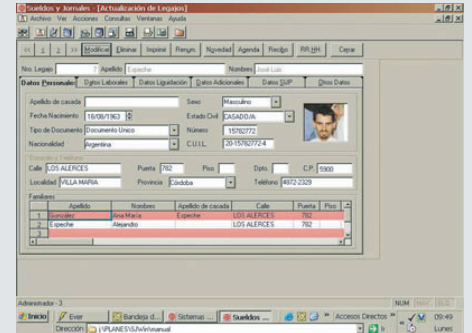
Sueldos y Jornales - [Actualización de Legajos]

Archivo Ver Acciones Consultas Ventanas Ayuda

<< < > >> Modificar Eliminar Imprimir Renum. Novedad Agenda Recibo RR.HH. Cerrar

Nro. Legajo 7 Apellido Espeche Nombres José Luis

Datos Personales | Datos Laborales | Datos Liquidación | Datos Adicionales | Datos SIJP | Otros Datos

Apellido de casada

Sexo Masculino

Fecha Nacimiento 18/08/1963

Estado Civil CASADO/A

Tipo de Documento Documento Unico

Número 15782772

Nacionalidad Argentina

C.U.I.L. 20-15782772-4

Domicilio y Teléfono

Calle LOS ALERCES Puerta 782 Piso Dpto. C.P. 5900

Localidad VILLA MARIA Provincia Córdoba Teléfono 4872-2329

Familiares

| | Apellido | Nombres | Apellido de casada | Calle | Puerta | Piso |
|---|---|---|---|---|---|---|
| 1 | Gonzalez | Ana María | Espeche | LOS ALERCES | 782 | |
| 2 | Espeche | Alejandro | | LOS ALERCES | 782 | |
| 3 | | | | | | |

Administrador - 3

NUM

Inicio | Ever | Bandeja d... | Sistemas ... | Sueldos ... | Accesos Directos | 09:49

Dirección \\PLANES\SJ\vln\manual

Lunes